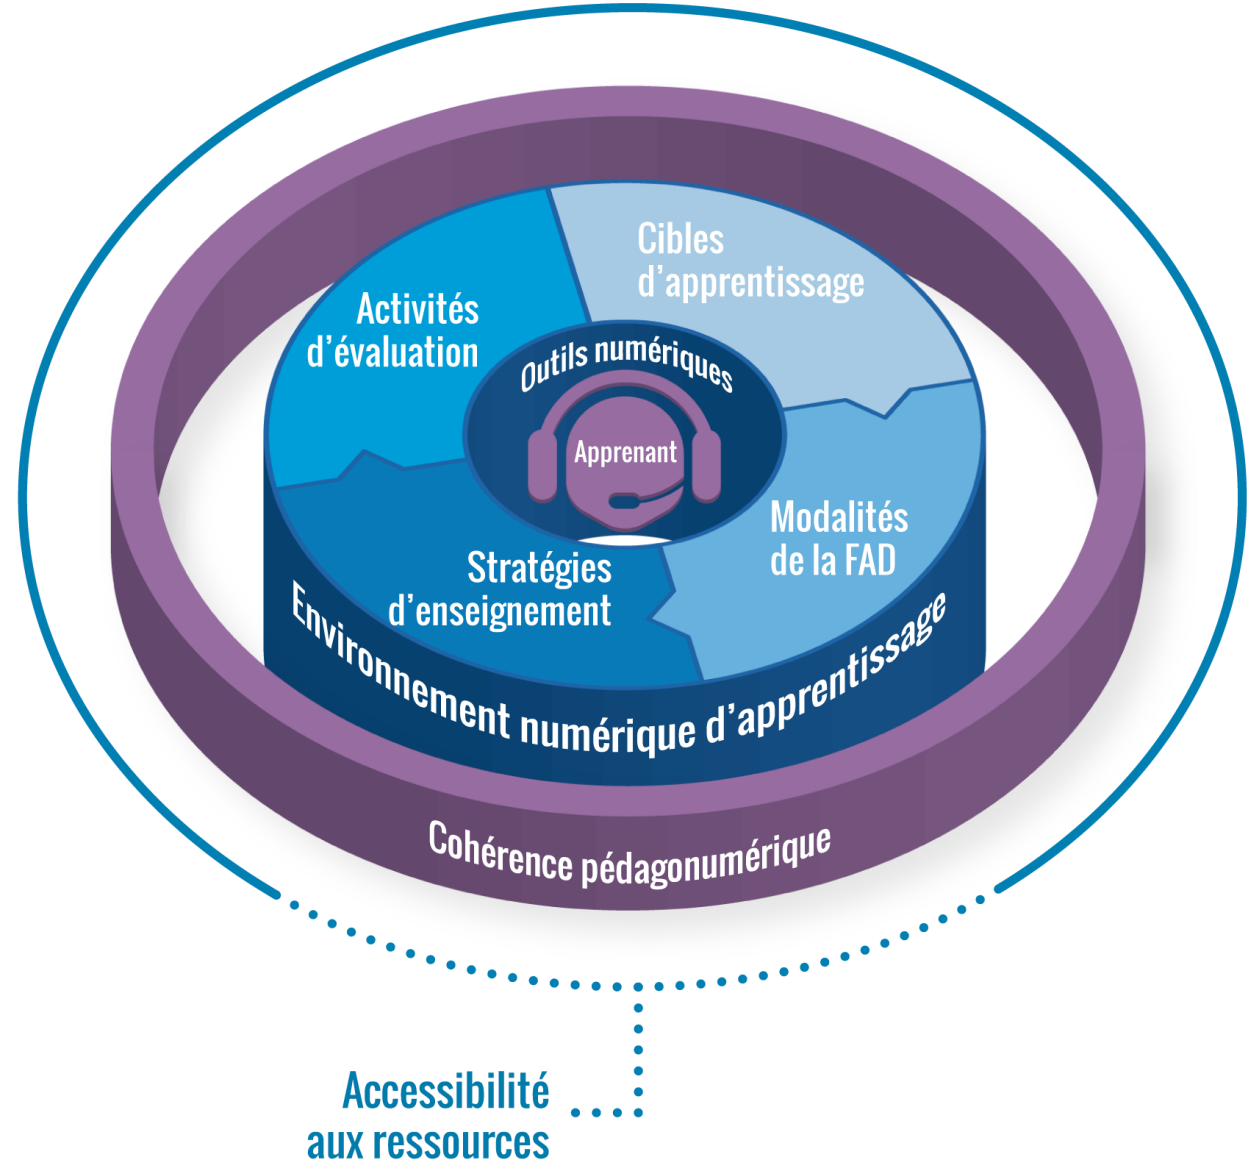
Cibles d’apprentissage

Activités d’évaluation

Outils numériques

Apprenant

Modalités de la FAD

Stratégies d’enseignement

Environnement numérique d’apprentissage

Cohérence pédagonumérique

Accessibilité aux ressources